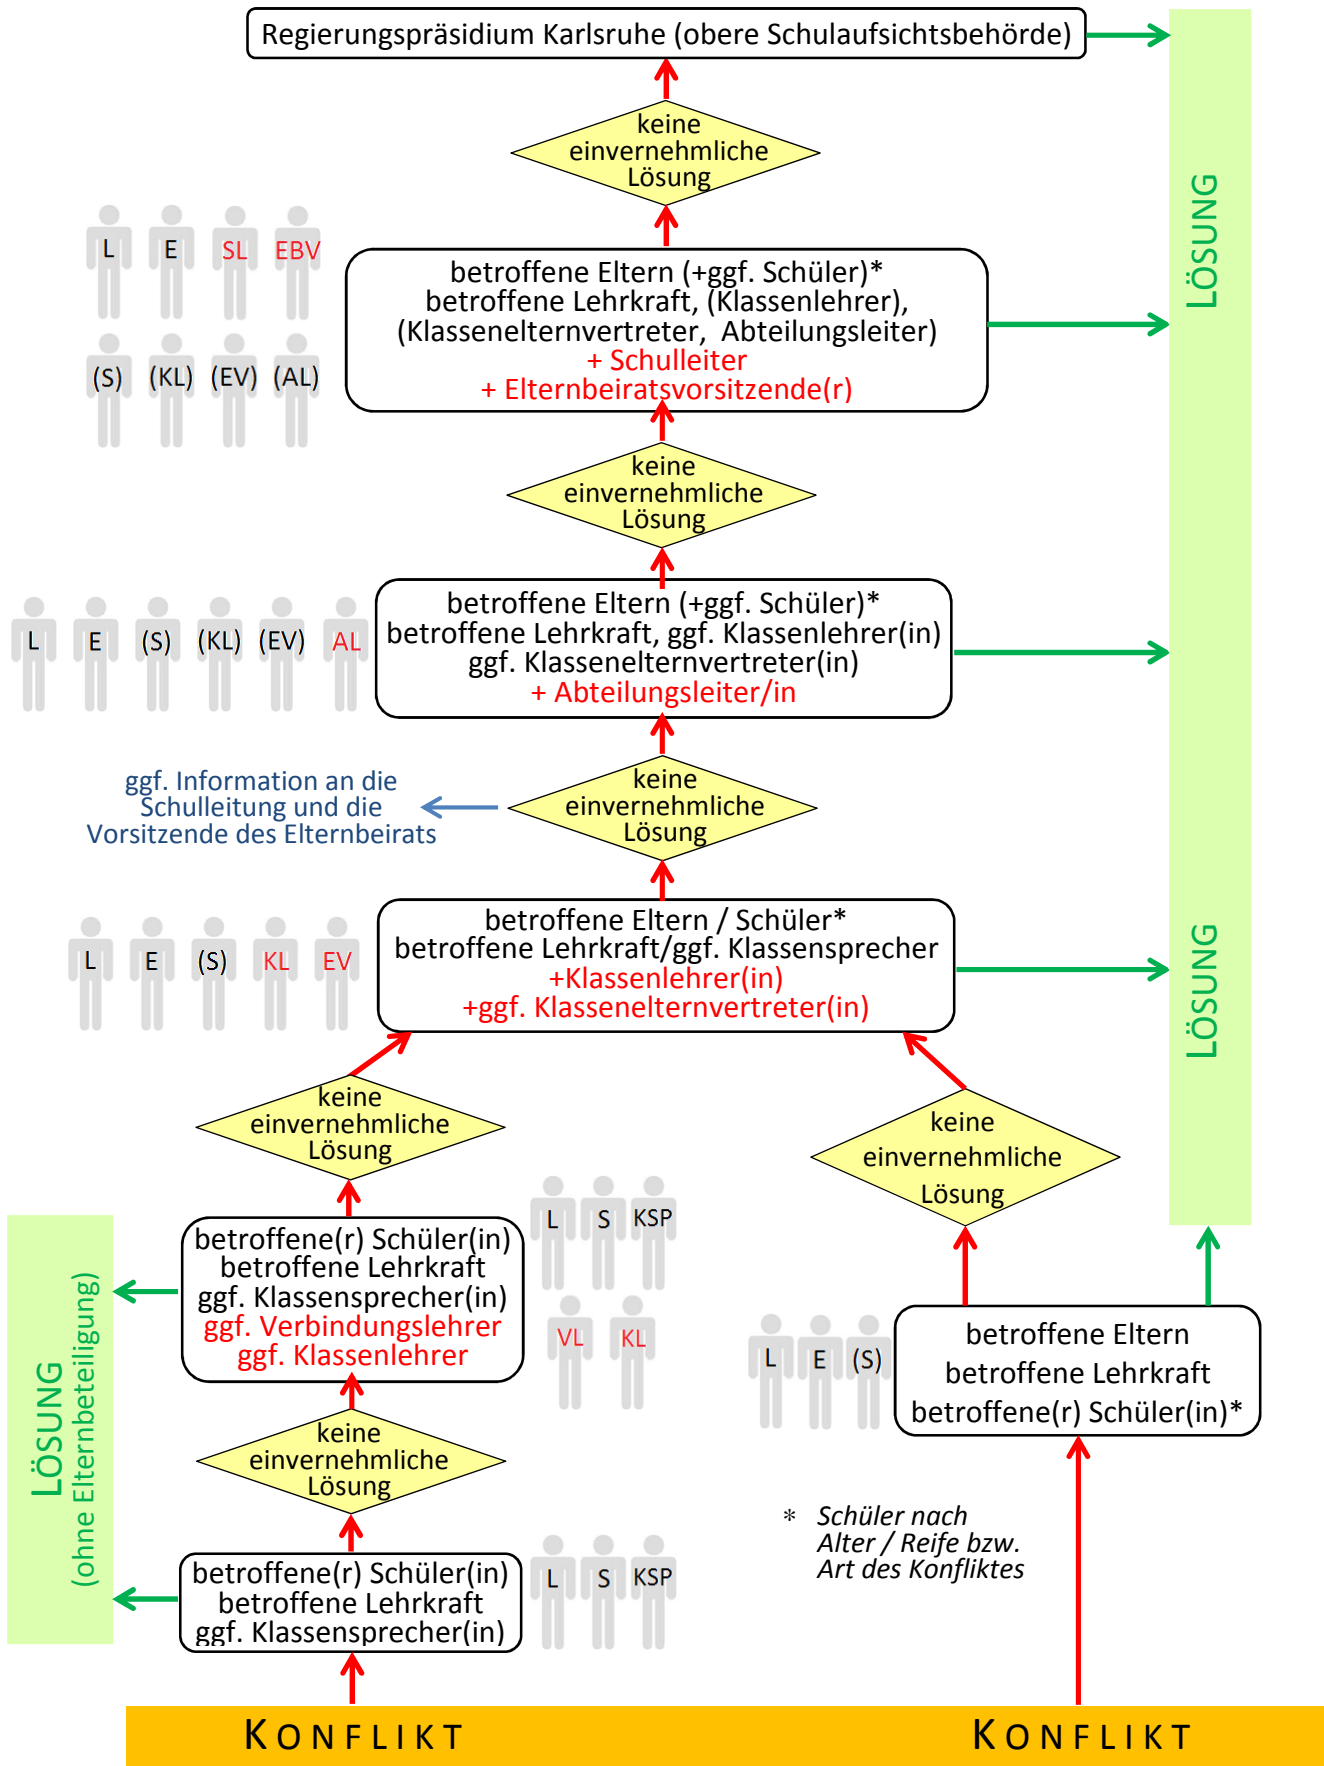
Regierungspräsidium Karlsruhe (obere Schulaufsichtsbehörde)

keine einvernehmliche Lösung

L E SL EBV
(S) (KL) (EV) (AL)

betroffene Eltern (+ggf. Schüler)*
betroffene Lehrkraft, (Klassenlehrer),
(Klassenelternvertreter, Abteilungsleiter)
+ Schulleiter
+ Elternbeiratsvorsitzende(r)

keine einvernehmliche Lösung

L E (S) (KL) (EV) AL

betroffene Eltern (+ggf. Schüler)*
betroffene Lehrkraft, ggf. Klassenlehrer(in)
ggf. Klassenelternvertreter(in)
+ Abteilungsleiter/in

ggf. Information an die Schulleitung und die Vorsitzende des Elternbeirats

keine einvernehmliche Lösung

L E (S) KL EV

betroffene Eltern / Schüler*
betroffene Lehrkraft/ggf. Klassensprecher
+Klassenlehrer(in)
+ggf. Klassenelternvertreter(in)

LÖSUNG

LÖSUNG

keine einvernehmliche Lösung

keine einvernehmliche Lösung

L S KSP
VL KL

betroffene(r) Schüler(in)
betroffene Lehrkraft
ggf. Klassensprecher(in)
ggf. Verbindungslehrer
ggf. Klassenlehrer

LÖSUNG
(ohne Elternbeteiligung)

L E (S)

betroffene Eltern
betroffene Lehrkraft
betroffene(r) Schüler(in)*

keine einvernehmliche Lösung

* Schüler nach Alter / Reife bzw. Art des Konfliktes

L S KSP

betroffene(r) Schüler(in)
betroffene Lehrkraft
ggf. Klassensprecher(in)

KONFLIKT

KONFLIKT